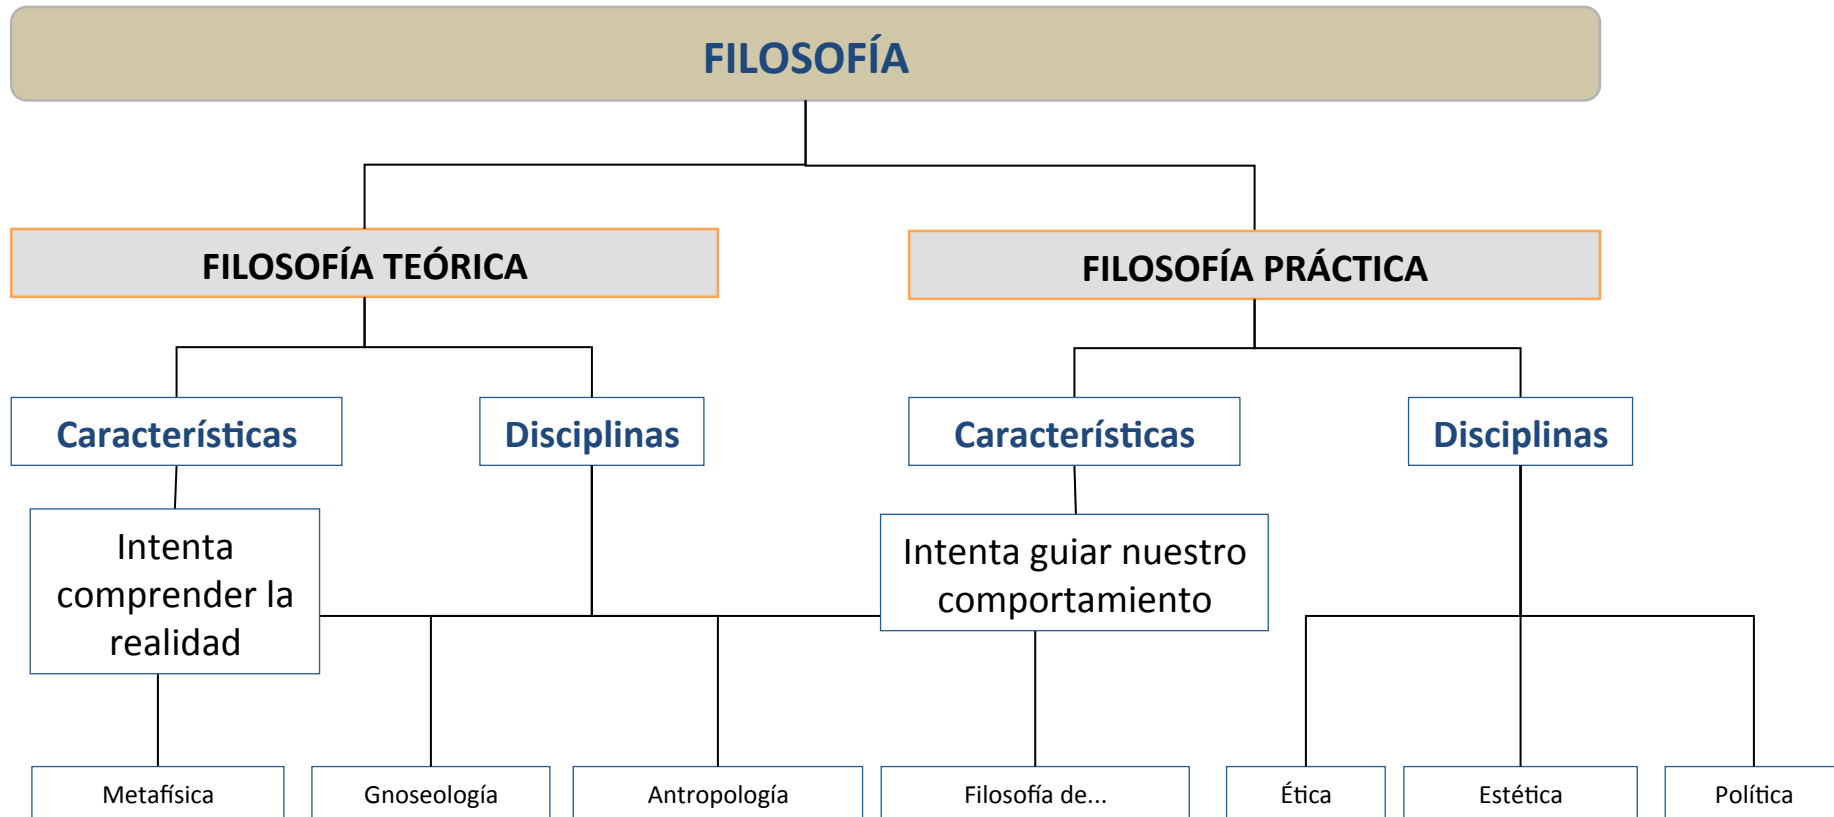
FILOSOFÍA

FILOSOFÍA TEÓRICA

FILOSOFÍA PRÁCTICA

Características

Disciplinas

Características

Disciplinas

Intenta comprender la realidad

Intenta guiar nuestro comportamiento

Metafísica

Gnoseología

Antropología

Filosofía de...

Ética

Estética

Política